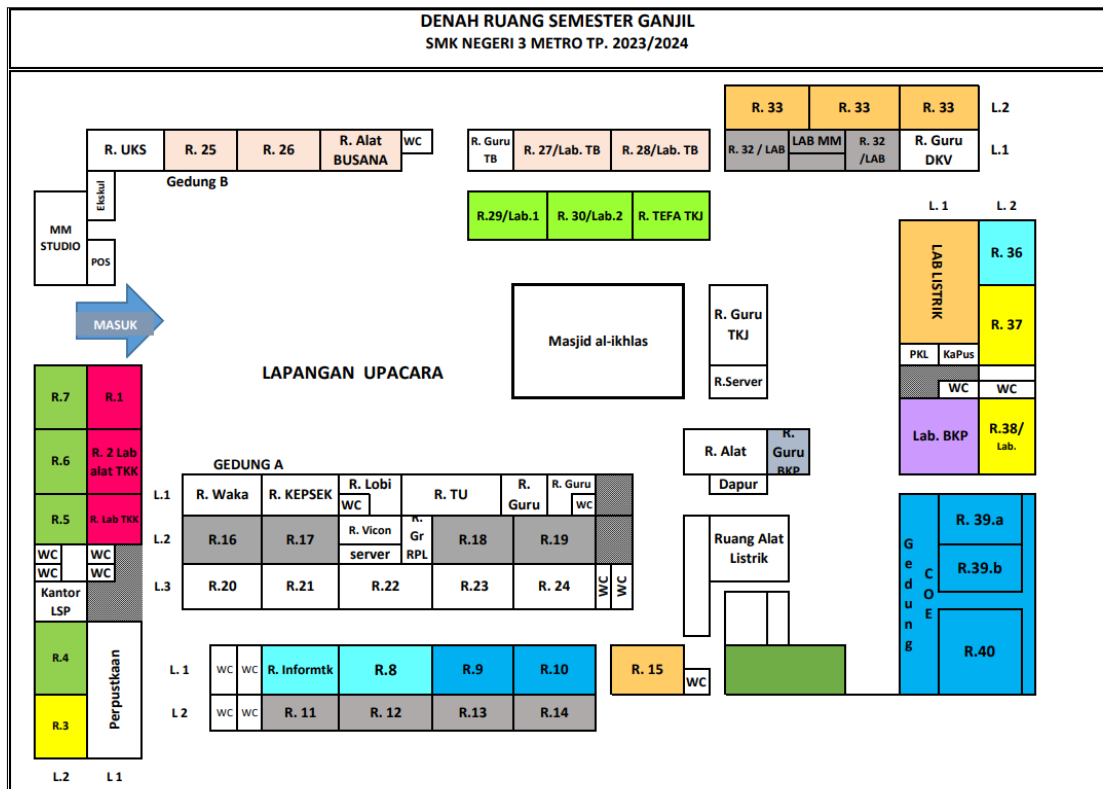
DENAH RUANG SEMESTER GANJIL
SMK NEGERI 3 METRO TP. 2023/2024

R. 33 R. 33 R. 33 L.2
R. 32 / LAB LAB MM R. 32 /LAB R. Guru DKV L.1

R. UKS R. 25 R. 26 R. Alat BUSANA WC
Gedung B

R. Guru TB R. 27/Lab. TB R. 28/Lab. TB

R.29/Lab.1 R. 30/Lab.2 R. TEFA TKJ

Ekskul
MM STUDIO
POS

L. 1 L. 2
LAB LISTRIK R. 36
R. 37
PKL KaPus
WC WC
Lab. BKP R.38/ Lab.

MASUK

LAPANGAN UPACARA

Masjid al-ikhlas

R. Guru TKJ
R.Server

R.7 R.1
R.6 R. 2 Lab alat TKK
R.5 R. Lab TKK
WC WC
WC WC
Kantor LSP
R.4
R.3
Perpustkaan
L.2 L 1

GEDUNG A
L.1 R. Waka R. KEPSEK R. Lobi WC R. TU R. Guru R. Guru WC
L.2 R.16 R.17 R. Vicon server R. Gr RPL R.18 R.19
L.3 R.20 R.21 R.22 R.23 R. 24 WC WC

R. Alat R. Guru BKP
Dapur

Ruang Alat Listrik

Gedung COE
R. 39.a
R.39.b
R.40

L. 1 WC WC R. Informtk R.8 R.9 R.10
L 2 WC WC R. 11 R. 12 R.13 R.14

R. 15 WC